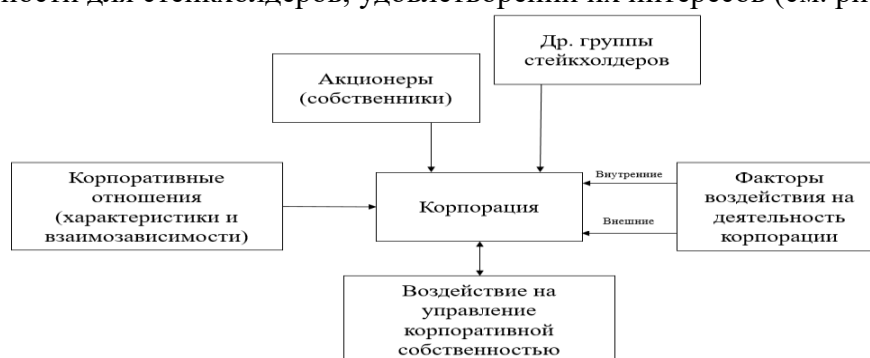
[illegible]ности для стейкхолдеров, удовлетворения их интересов (см. ри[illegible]

Др. группы стейкхолдеров

Акционеры (собственники)

Корпоративные отношения (характеристики и взаимозависимости)

Корпорация

Виутренние

Внешние

Факторы воздействия на деятельность корпорации

Воздействие на управление корпоративной собственностью